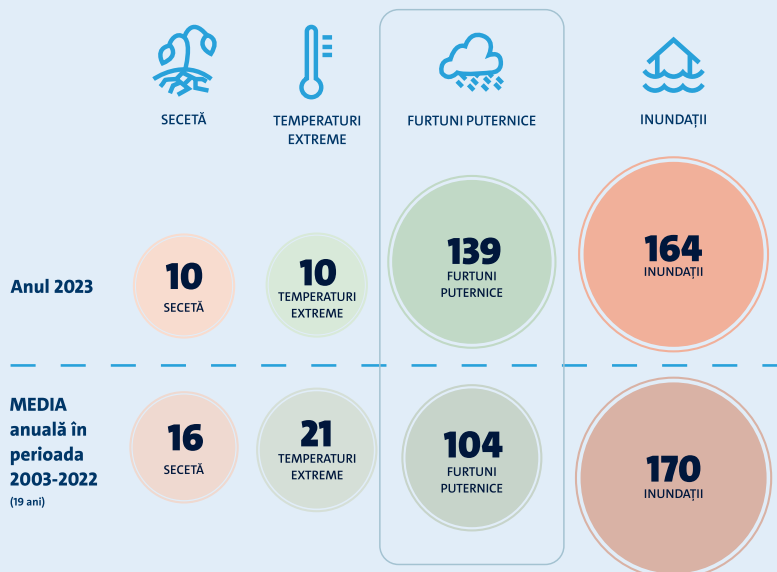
SECETĂ

TEMPERATURI EXTREME

FURTUNI PUTERNICE

INUNDAȚII

Anul 2023

10
SECETĂ

10
TEMPERATURI EXTREME

139
FURTUNI PUTERNICE

164
INUNDAȚII

MEDIA anuală în perioada 2003-2022
(19 ani)

16
SECETĂ

21
TEMPERATURI EXTREME

104
FURTUNI PUTERNICE

170
INUNDAȚII